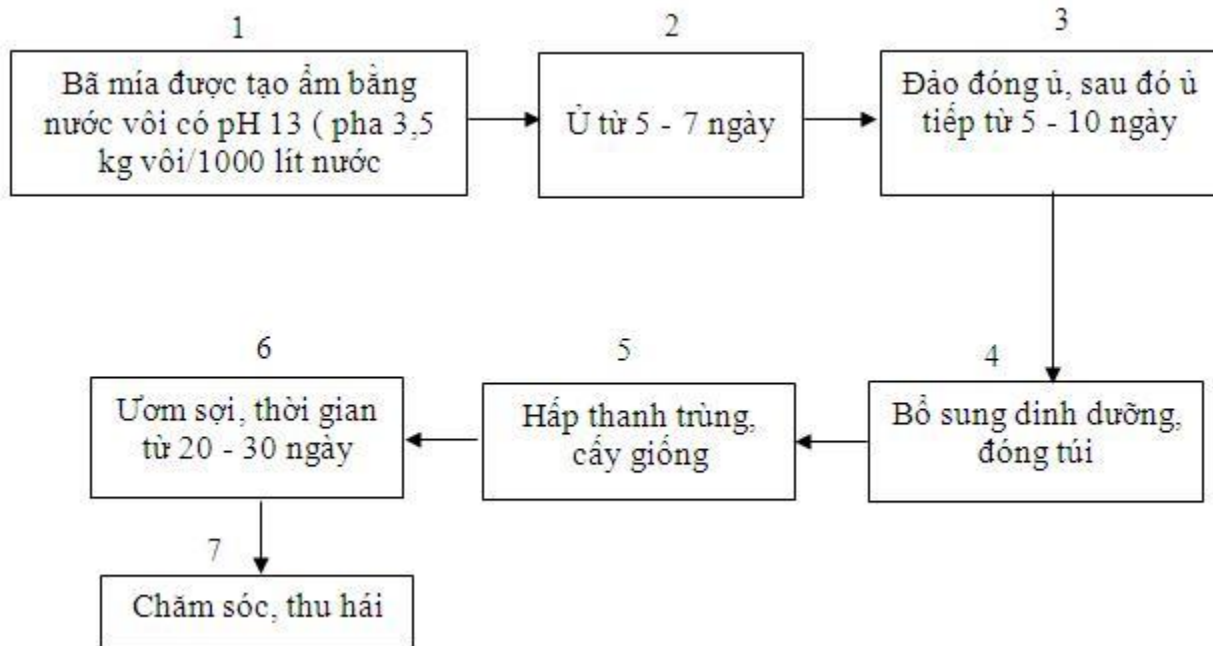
1

Bã mía được tạo ẩm bằng nước vôi có pH 13 ( pha 3,5 kg vôi/1000 lít nước

2

Ủ từ 5 - 7 ngày

3

Đảo đống ủ, sau đó ủ tiếp từ 5 - 10 ngày

4

Bổ sung dinh dưỡng, đóng túi

5

Hấp thanh trùng, cấy giống

6

Ươm sợi, thời gian từ 20 - 30 ngày

7

Chăm sóc, thu hái